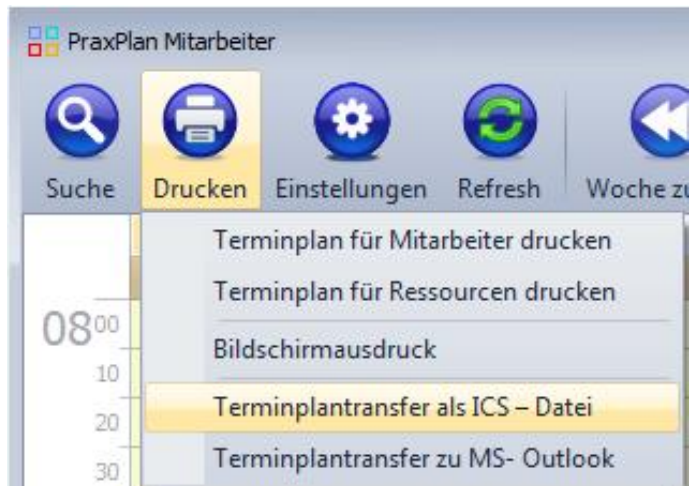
PraxPlan Mitarbeiter

Suche Drucken Einstellungen Refresh Woche zu

Terminplan für Mitarbeiter drucken
Terminplan für Ressourcen drucken
Bildschirmausdruck
Terminplantransfer als ICS – Datei
Terminplantransfer zu MS- Outlook

$08^{00}$
10
20
30